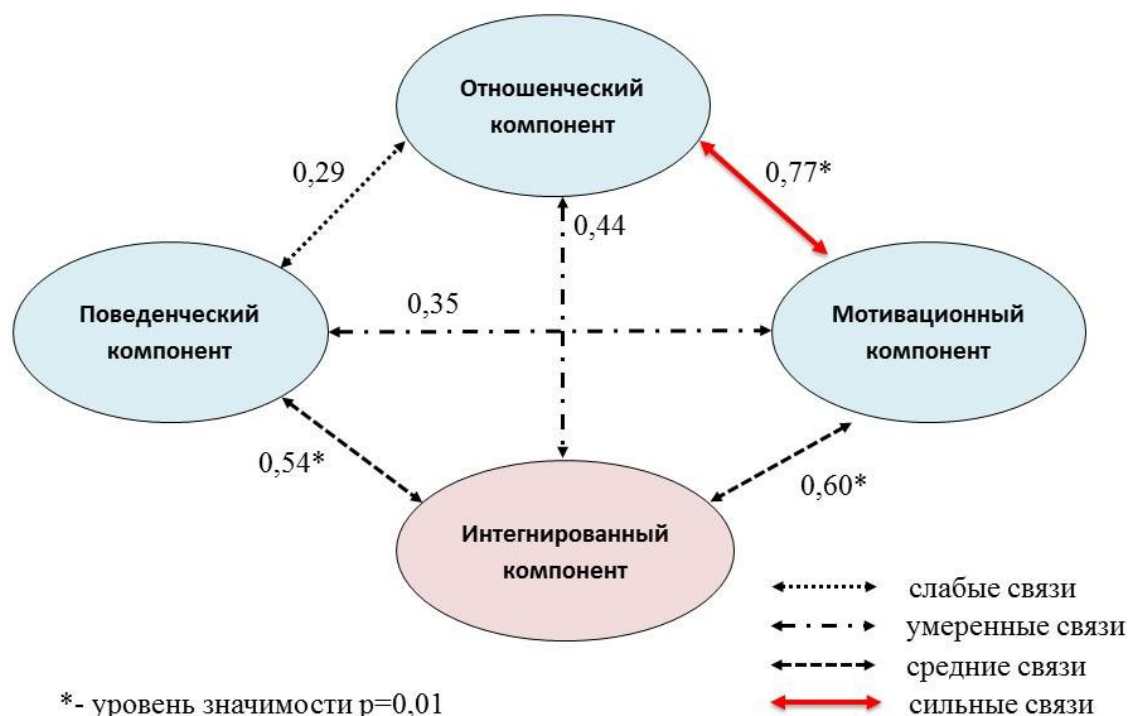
Отношенческий компонент

0,29

0,77*

0,44

Поведенческий компонент

0,35

Мотивационный компонент

0,54*

0,60*

Интегнированный компонент

слабые связи

умеренные связи

средние связи

*- уровень значимости p=0,01

сильные связи